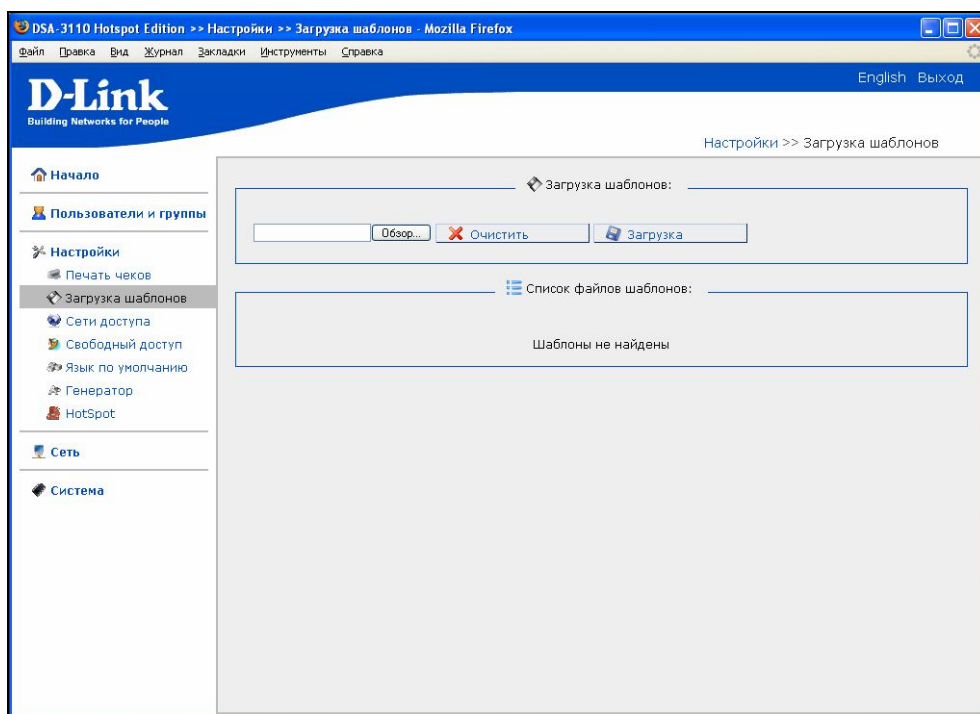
DSA-3110 Hotspot Edition >> Настройки >> Загрузка шаблонов - Mozilla Firefox

Файл Правка Вид Журнал Закладки Инструменты Справка

English Выход

D-Link
Building Networks for People

Настройки >> Загрузка шаблонов

Начало

Пользователи и группы

Настройки
Печать чеков
Загрузка шаблонов
Сети доступа
Свободный доступ
Язык по умолчанию
Генератор
HotSpot

Сеть

Система

Загрузка шаблонов:

Обзор... Очистить Загрузка

Список файлов шаблонов:

Шаблоны не найдены